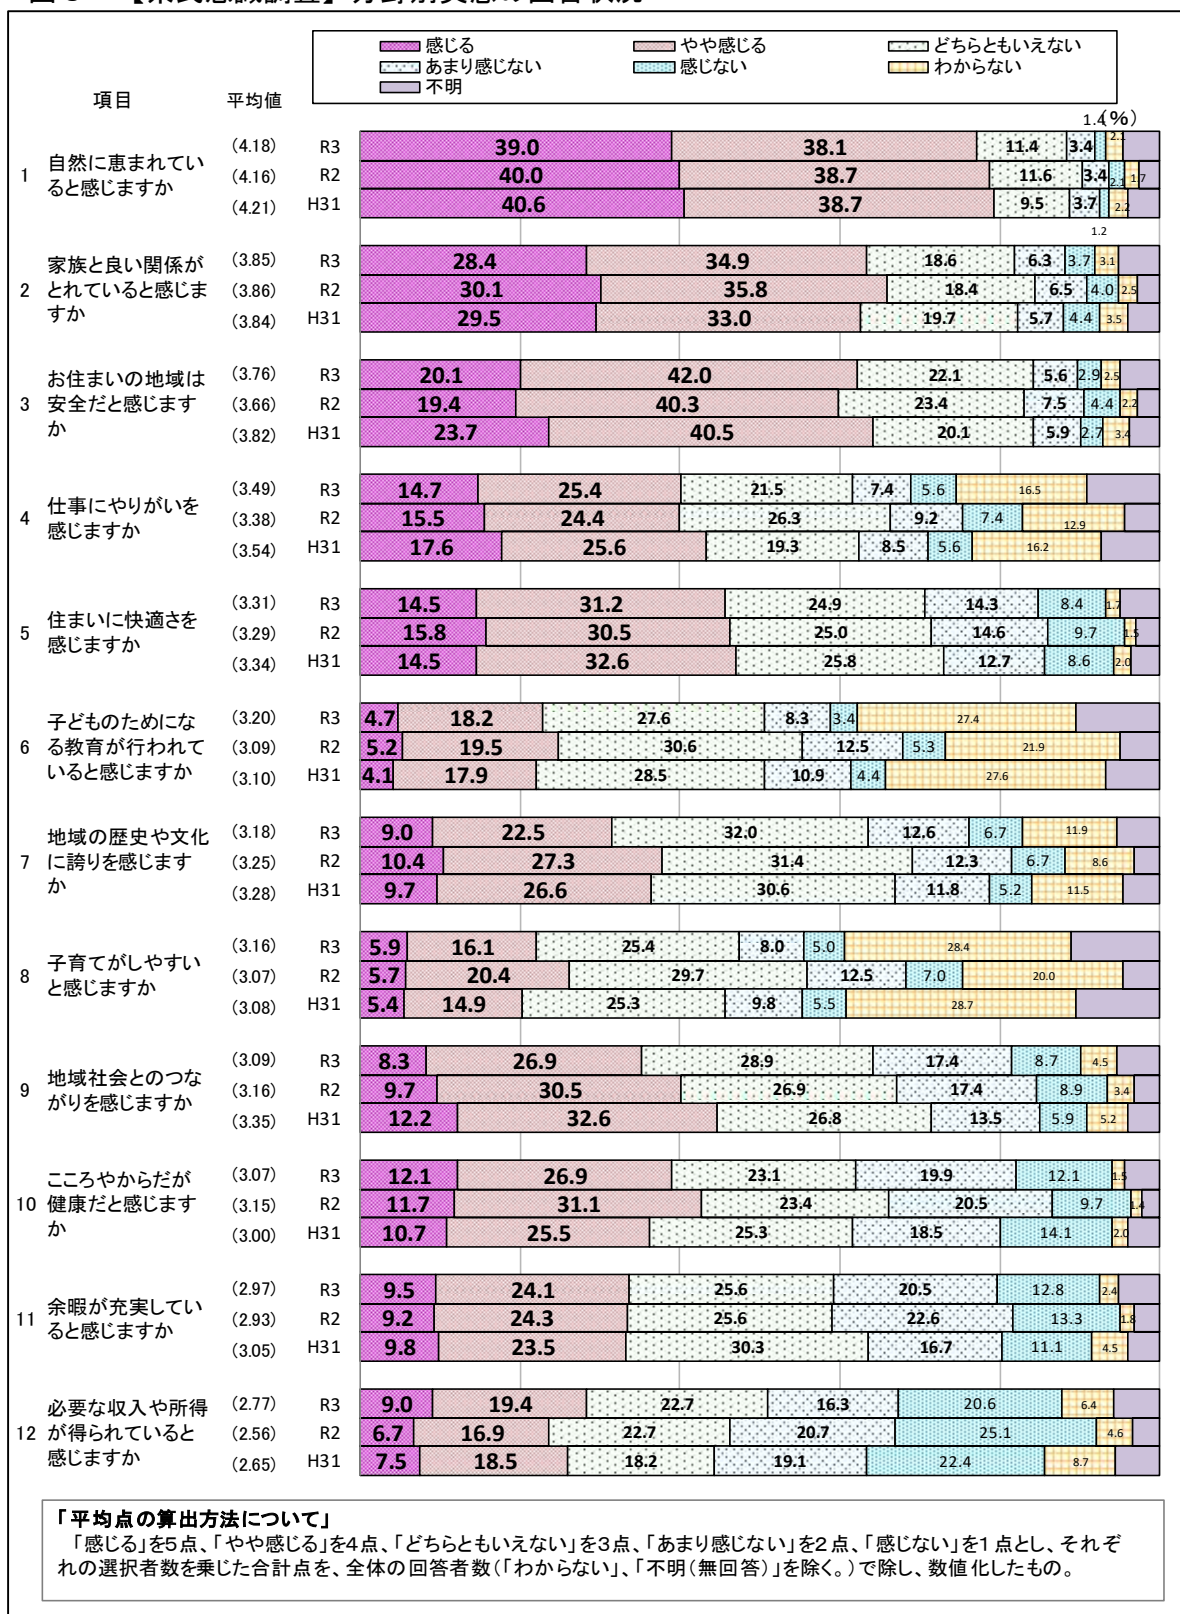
図 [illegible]【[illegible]】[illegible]

感じる
やや感じる
どちらともいえない
あまり感じない
感じない
わからない
不明

項目 平均値

(%)

1 自然に恵まれていると感じますか
(4.18) R3 39.0 38.1 11.4 3.4 1.4 2.1
(4.16) R2 40.0 38.7 11.6 3.4 2.1 1.7
(4.21) H31 40.6 38.7 9.5 3.7 2.2

1.2

2 家族と良い関係がとれていると感じますか
(3.85) R3 28.4 34.9 18.6 6.3 3.7 3.1
(3.86) R2 30.1 35.8 18.4 6.5 4.0 2.5
(3.84) H31 29.5 33.0 19.7 5.7 4.4 3.5

3 お住まいの地域は安全だと感じますか
(3.76) R3 20.1 42.0 22.1 5.6 2.9 2.5
(3.66) R2 19.4 40.3 23.4 7.5 4.4 2.2
(3.82) H31 23.7 40.5 20.1 5.9 2.7 3.4

4 仕事にやりがいを感じますか
(3.49) R3 14.7 25.4 21.5 7.4 5.6 16.5
(3.38) R2 15.5 24.4 26.3 9.2 7.4 12.9
(3.54) H31 17.6 25.6 19.3 8.5 5.6 16.2

5 住まいに快適さを感じますか
(3.31) R3 14.5 31.2 24.9 14.3 8.4 1.7
(3.29) R2 15.8 30.5 25.0 14.6 9.7 1.5
(3.34) H31 14.5 32.6 25.8 12.7 8.6 2.0

6 子どものためになる教育が行われていると感じますか
(3.20) R3 4.7 18.2 27.6 8.3 3.4 27.4
(3.09) R2 5.2 19.5 30.6 12.5 5.3 21.9
(3.10) H31 4.1 17.9 28.5 10.9 4.4 27.6

7 地域の歴史や文化に誇りを感じますか
(3.18) R3 9.0 22.5 32.0 12.6 6.7 11.9
(3.25) R2 10.4 27.3 31.4 12.3 6.7 8.6
(3.28) H31 9.7 26.6 30.6 11.8 5.2 11.5

8 子育てがしやすいと感じますか
(3.16) R3 5.9 16.1 25.4 8.0 5.0 28.4
(3.07) R2 5.7 20.4 29.7 12.5 7.0 20.0
(3.08) H31 5.4 14.9 25.3 9.8 5.5 28.7

9 地域社会とのつながりを感じますか
(3.09) R3 8.3 26.9 28.9 17.4 8.7 4.5
(3.16) R2 9.7 30.5 26.9 17.4 8.9 3.4
(3.35) H31 12.2 32.6 26.8 13.5 5.9 5.2

10 こころやからだが健康だと感じますか
(3.07) R3 12.1 26.9 23.1 19.9 12.1 1.5
(3.15) R2 11.7 31.1 23.4 20.5 9.7 1.4
(3.00) H31 10.7 25.5 25.3 18.5 14.1 2.0

11 余暇が充実していると感じますか
(2.97) R3 9.5 24.1 25.6 20.5 12.8 2.4
(2.93) R2 9.2 24.3 25.6 22.6 13.3 1.8
(3.05) H31 9.8 23.5 30.3 16.7 11.1 4.5

12 必要な収入や所得が得られていると感じますか
(2.77) R3 9.0 19.4 22.7 16.3 20.6 6.4
(2.56) R2 6.7 16.9 22.7 20.7 25.1 4.6
(2.65) H31 7.5 18.5 18.2 19.1 22.4 8.7

「平均点の算出方法について」
「感じる」を5点、「やや感じる」を4点、「どちらともいえない」を3点、「あまり感じない」を2点、「感じない」を1点とし、それぞれの選択者数を乗じた合計点を、全体の回答者数(「わからない」、「不明(無回答)」を除く。)で除し、数値化したもの。